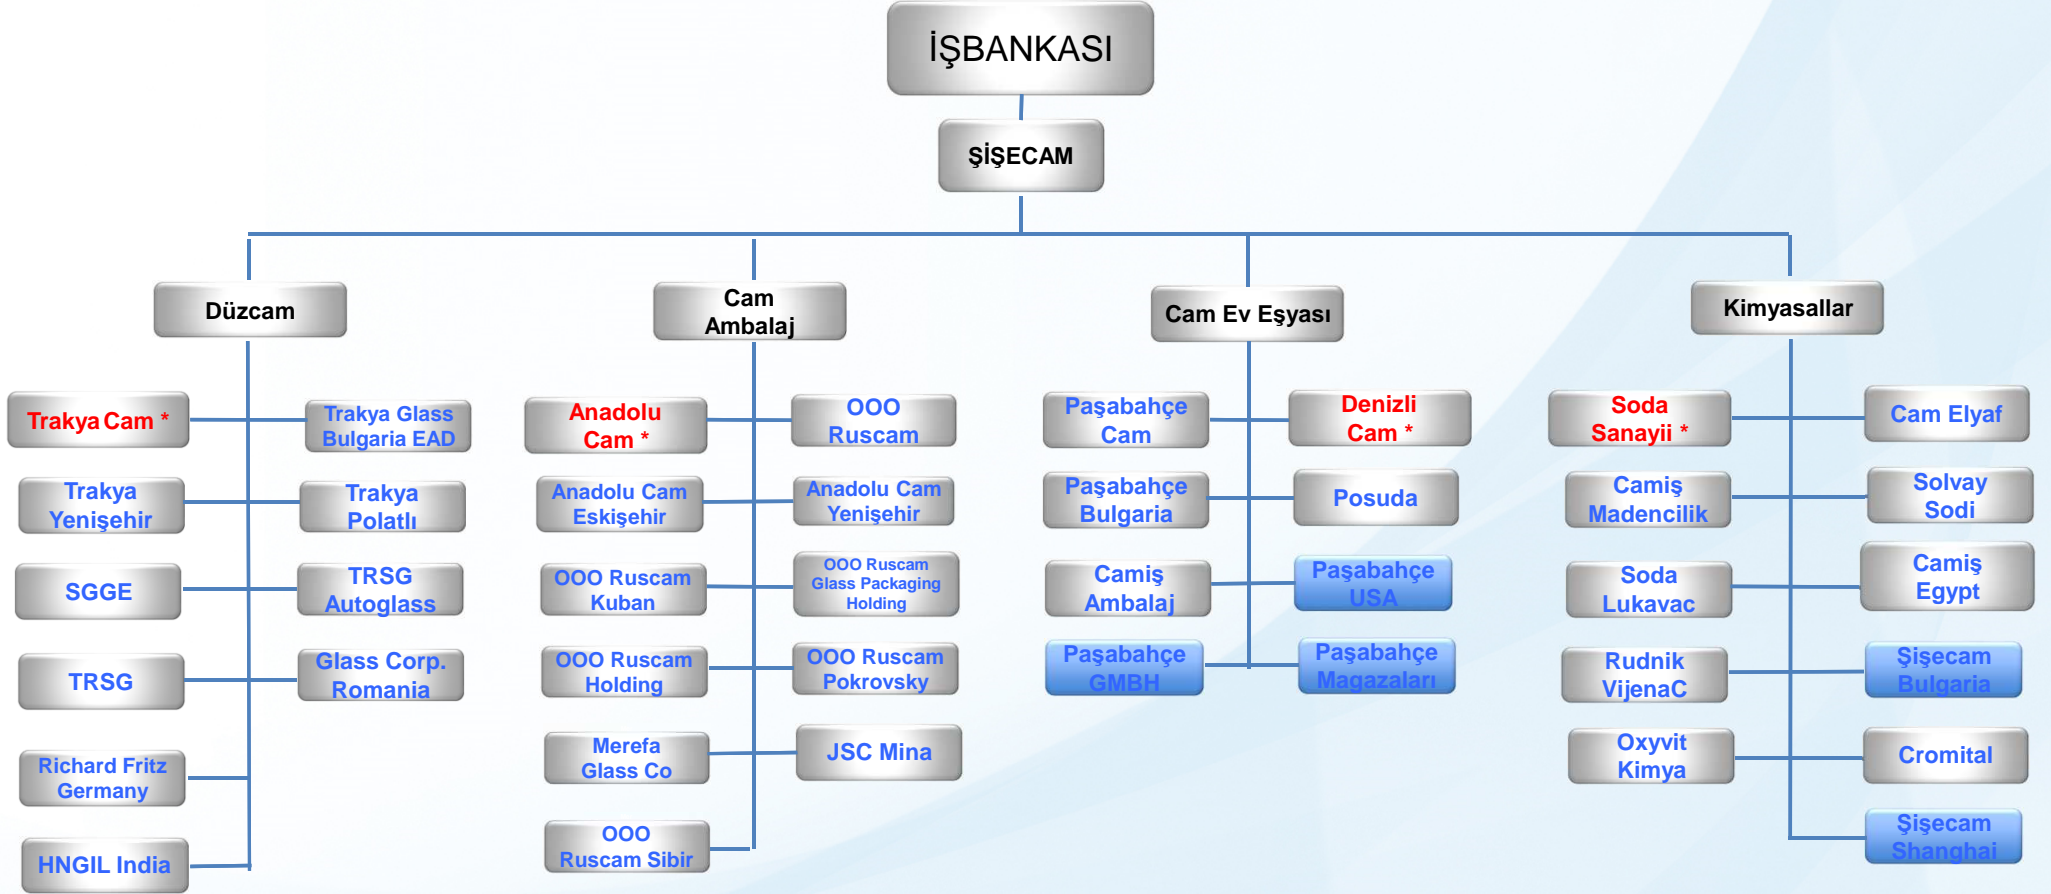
İŞBANKASI

ŞİŞECAM

Düzcam

Trakya Cam *
Trakya Glass Bulgaria EAD
Trakya Yenişehir
Trakya Polatlı
SGGE
TRSG Autoglass
TRSG
Glass Corp. Romania
Richard Fritz Germany
HNGIL India

Cam Ambalaj

Anadolu Cam *
OOO Ruscam
Anadolu Cam Eskişehir
Anadolu Cam Yenişehir
OOO Ruscam Kuban
OOO Ruscam Glass Packaging Holding
OOO Ruscam Holding
OOO Ruscam Pokrovsky
Merefa Glass Co
JSC Mina
OOO Ruscam Sibir

Cam Ev Eşyası

Paşabahçe Cam
Denizli Cam *
Paşabahçe Bulgaria
Posuda
Camiş Ambalaj
Paşabahçe USA
Paşabahçe GMBH
Paşabahçe Magazaları

Kimyasallar

Soda Sanayii *
Cam Elyaf
Camiş Madencilik
Solvay Sodi
Soda Lukavac
Camiş Egypt
Rudnik VijenaC
Şişecam Bulgaria
Oxyvit Kimya
Cromital
Şişecam Shanghai